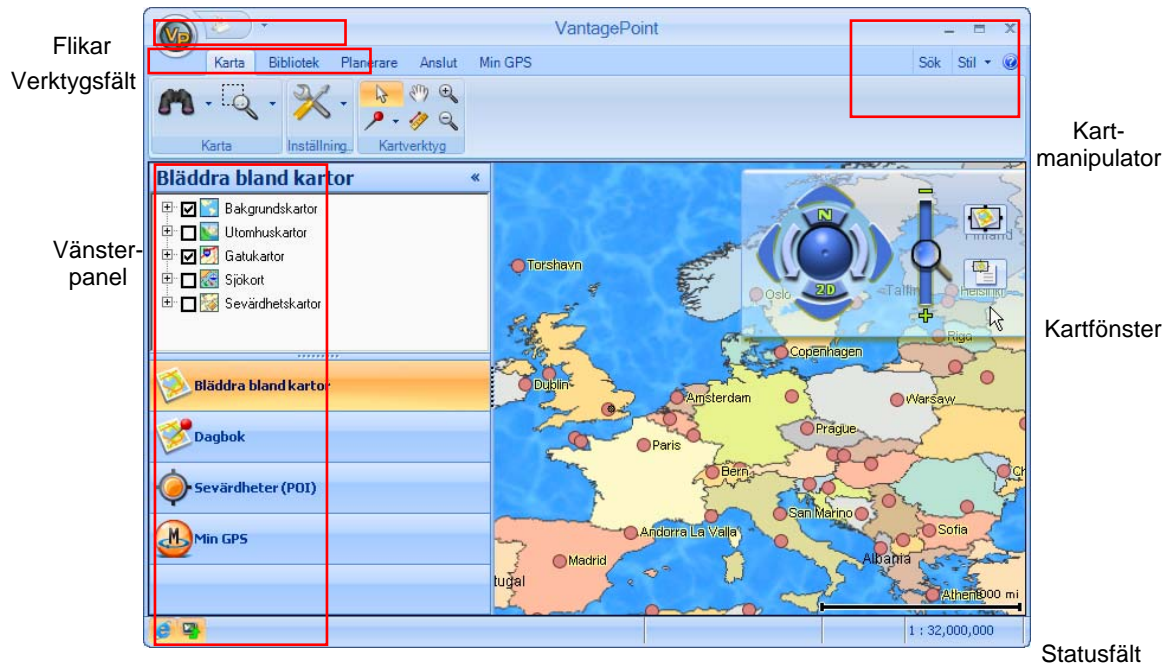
Flikar

Verktygsfält

VantagePoint

Karta Bibliotek Planerare Anslut Min GPS

Sök Stil

Karta Inställning.. Kartverktyg

Kart-manipulator

Bläddra bland kartor «

Bakgrundskartor
Utomhuskartor
Gatukartor
Sjökort
Sevärdhetskartor

Vänster-panel

Kartfönster

Bläddra bland kartor

Dagbok

Sevärdheter (POI)

Min GPS

N

2D

Torshavn
Oslo
Tallin
Helsinki
Finland
Riga
Copenhagen
Dublin
Amsterdam
Warsaw
Prague
Paris
Bern
San Marino
Sofia
Andorra La Valla
Madrid
Albania
tugal
Athen
300 mi

1 : 32,000,000

Statusfält